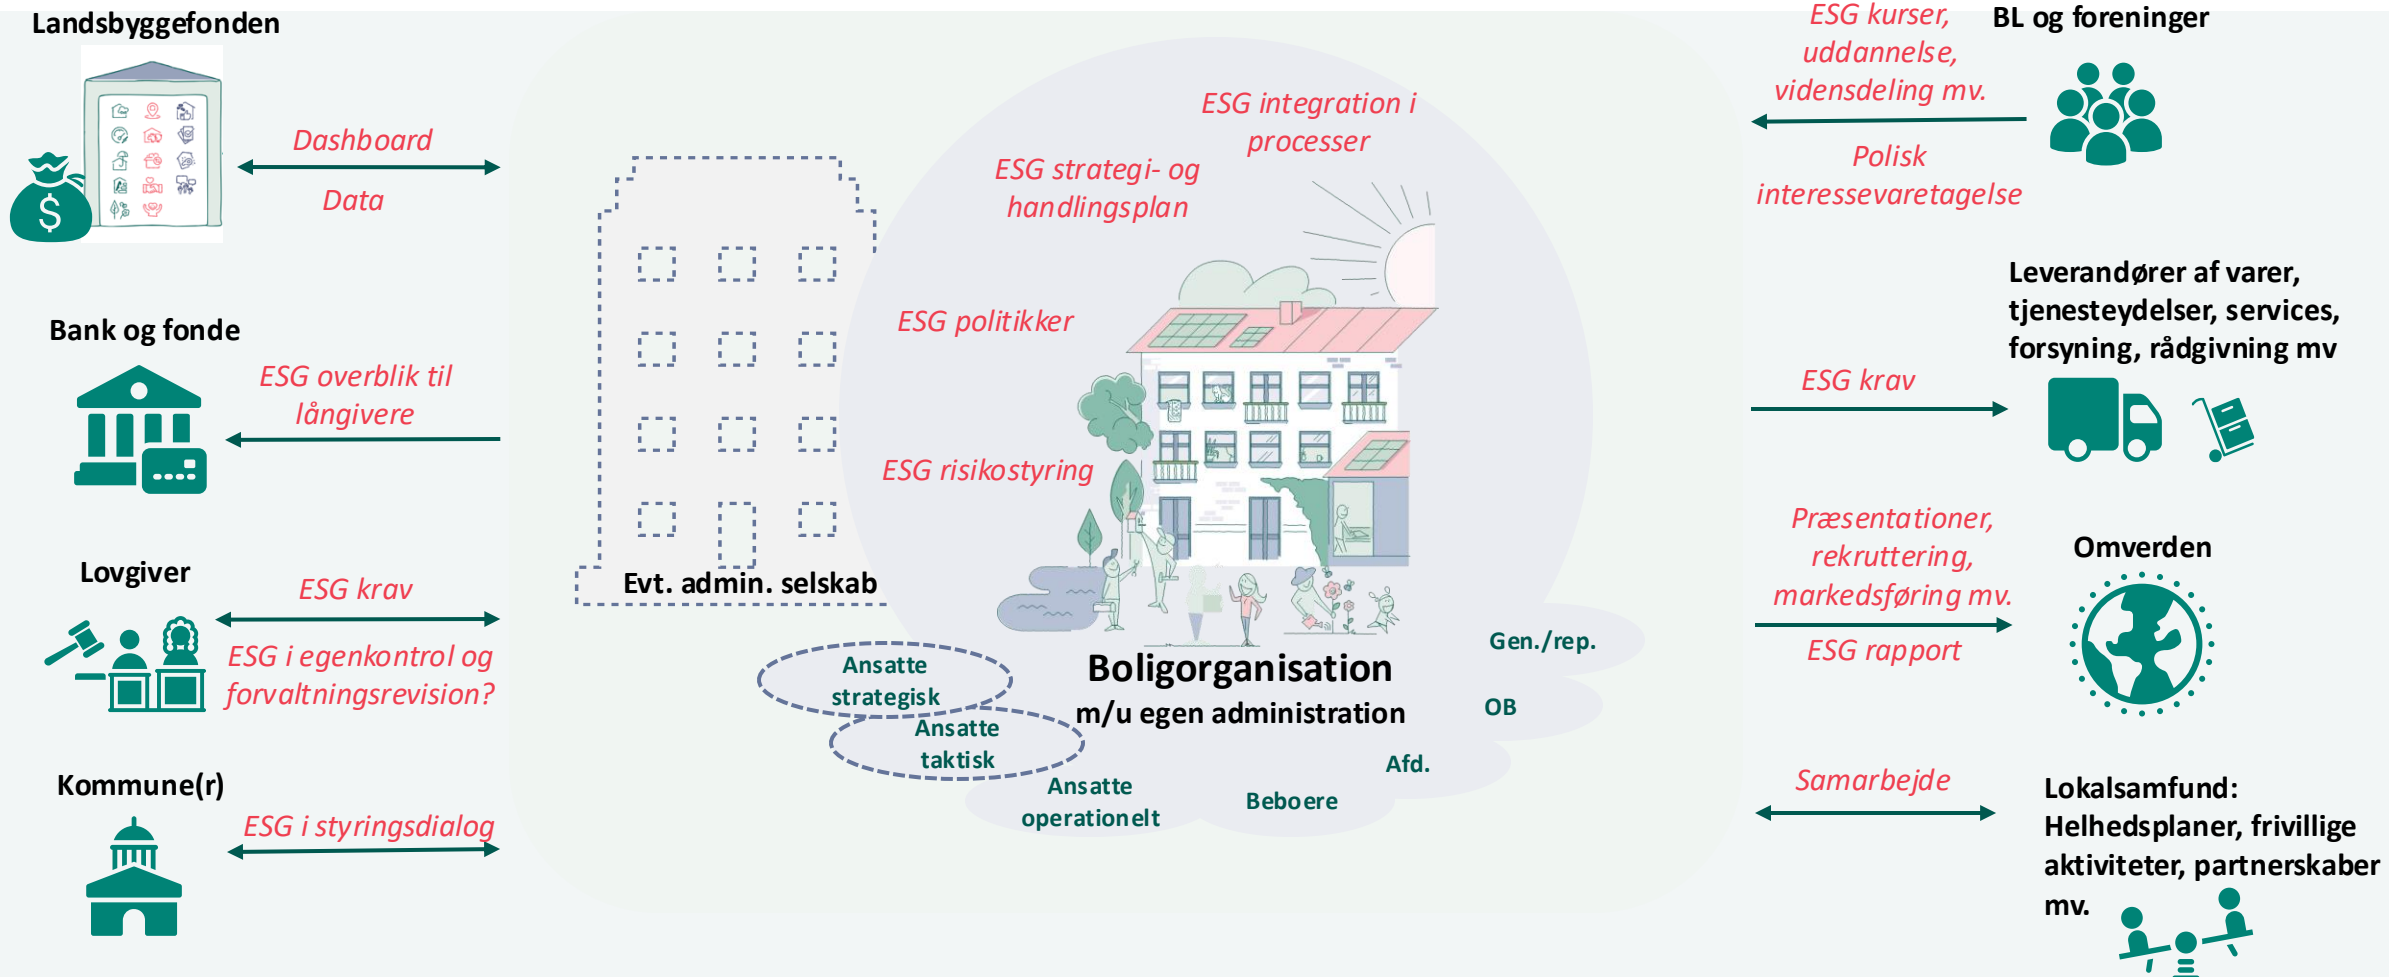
Landsbyggefonden

Dashboard

Data

Bank og fonde

ESG overblik til långivere

Lovgiver

ESG krav

ESG i egenkontrol og forvaltningsrevision?

Kommune(r)

ESG i styringsdialog

Evt. admin. selskab

ESG strategi- og handlingsplan

ESG integration i processer

ESG politikker

ESG risikostyring

Ansatte strategisk

Ansatte taktisk

Ansatte operationelt

Boligorganisation
m/u egen administration

Gen./rep.

OB

Afd.

Beboere

ESG kurser, uddannelse, vidensdeling mv.

BL og foreninger

Polisk interessevaretagelse

Leverandører af varer, tjenesteydelser, services, forsyning, rådgivning mv

ESG krav

Præsentationer, rekruttering, markedsføring mv.

Omverden

ESG rapport

Samarbejde

Lokalsamfund: Helhedsplaner, frivillige aktiviteter, partnerskaber mv.